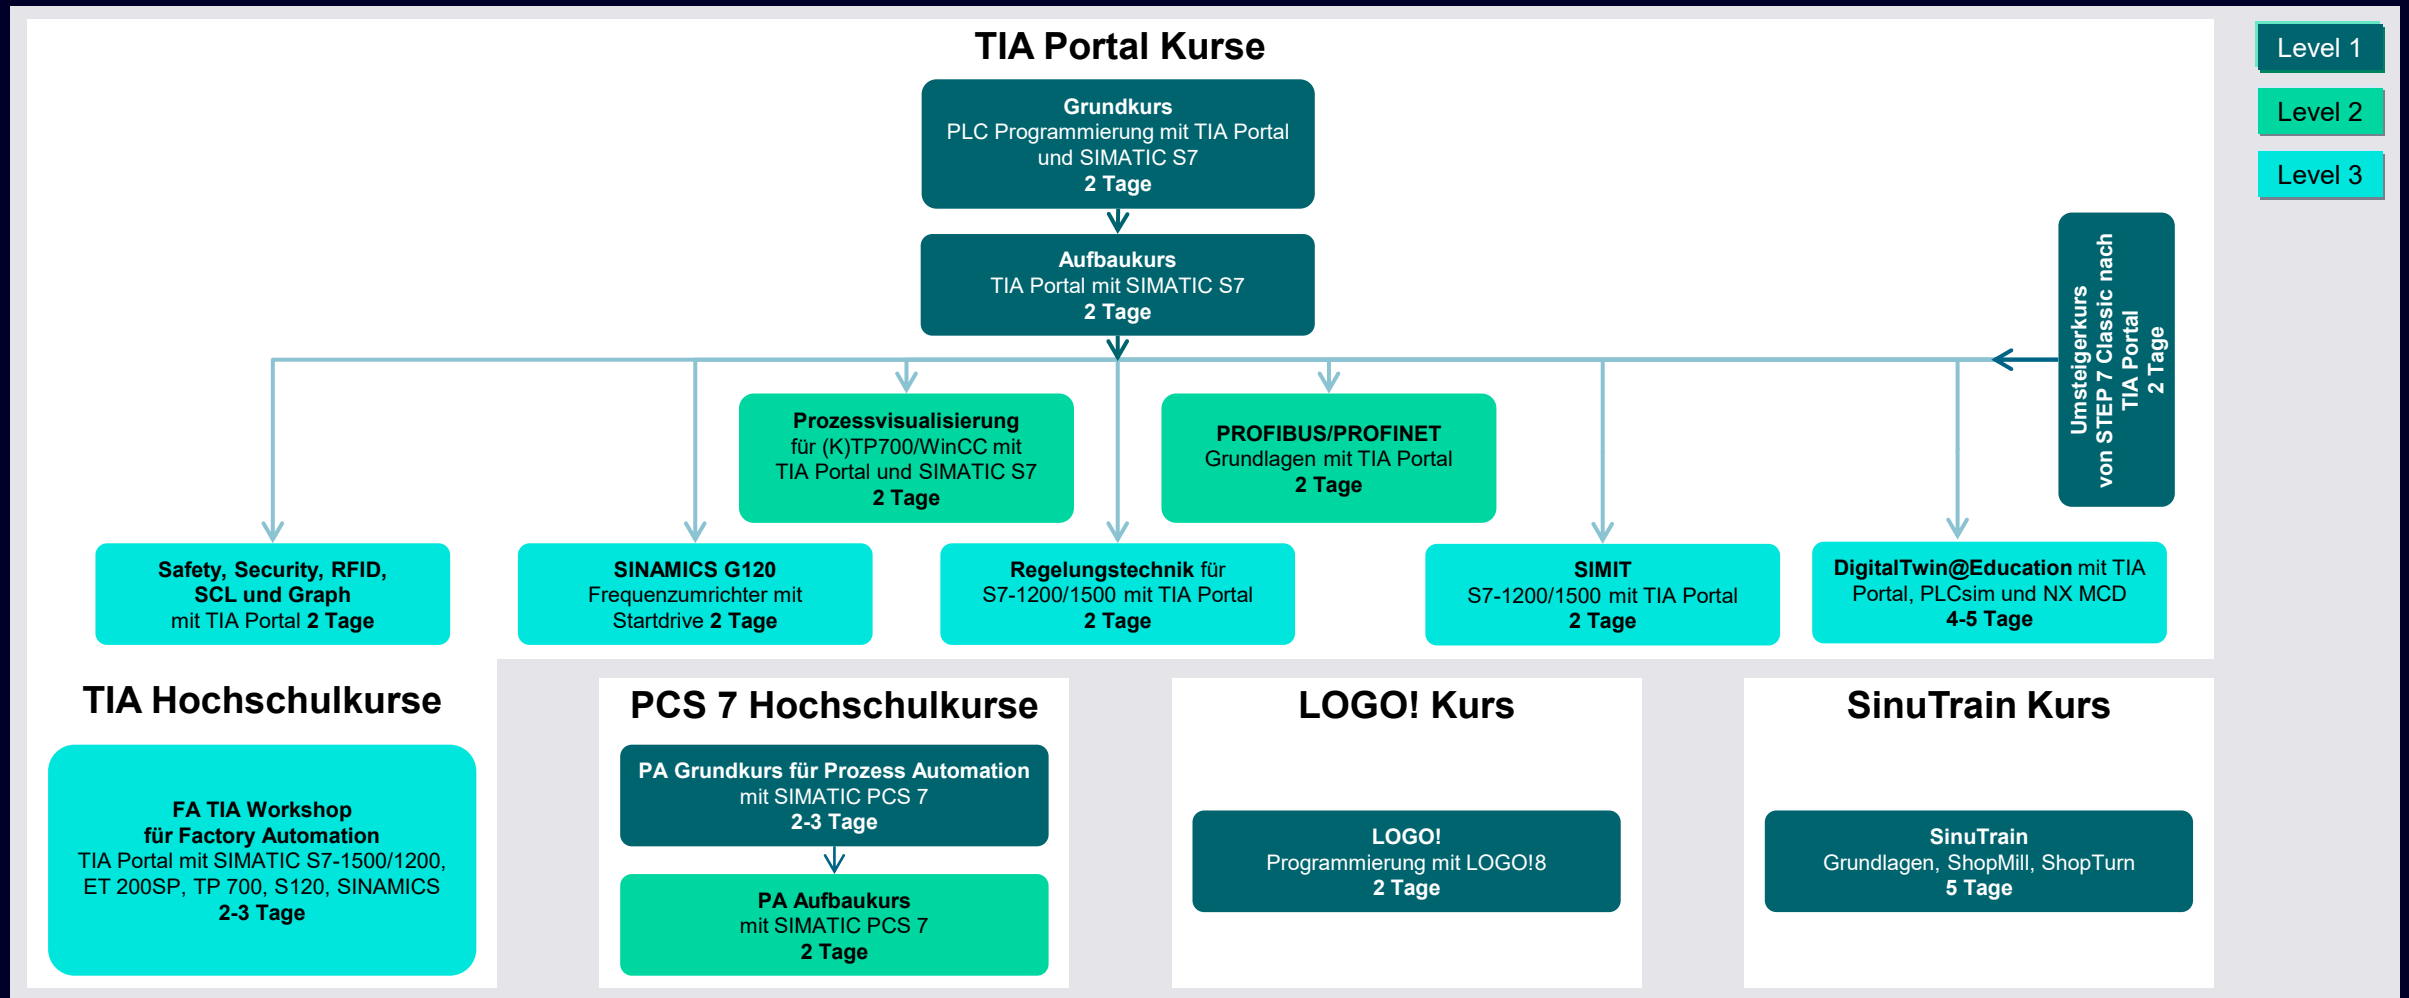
TIA Portal Kurse

Level 1
Level 2
Level 3

Grundkurs
PLC Programmierung mit TIA Portal und SIMATIC S7
2 Tage

Aufbaukurs
TIA Portal mit SIMATIC S7
2 Tage

Umsteigerkurs von STEP 7 Classic nach TIA Portal
2 Tage

Prozessvisualisierung
für (K)TP700/WinCC mit TIA Portal und SIMATIC S7
2 Tage

PROFIBUS/PROFINET
Grundlagen mit TIA Portal
2 Tage

Safety, Security, RFID, SCL und Graph
mit TIA Portal 2 Tage

SINAMICS G120
Frequenzumrichter mit Startdrive 2 Tage

Regelungstechnik für S7-1200/1500 mit TIA Portal
2 Tage

SIMIT
S7-1200/1500 mit TIA Portal
2 Tage

DigitalTwin@Education mit TIA Portal, PLCsim und NX MCD
4-5 Tage

TIA Hochschulkurse

FA TIA Workshop für Factory Automation
TIA Portal mit SIMATIC S7-1500/1200, ET 200SP, TP 700, S120, SINAMICS
2-3 Tage

PCS 7 Hochschulkurse

PA Grundkurs für Prozess Automation
mit SIMATIC PCS 7
2-3 Tage

PA Aufbaukurs
mit SIMATIC PCS 7
2 Tage

LOGO! Kurs

LOGO!
Programmierung mit LOGO!8
2 Tage

SinuTrain Kurs

SinuTrain
Grundlagen, ShopMill, ShopTurn
5 Tage